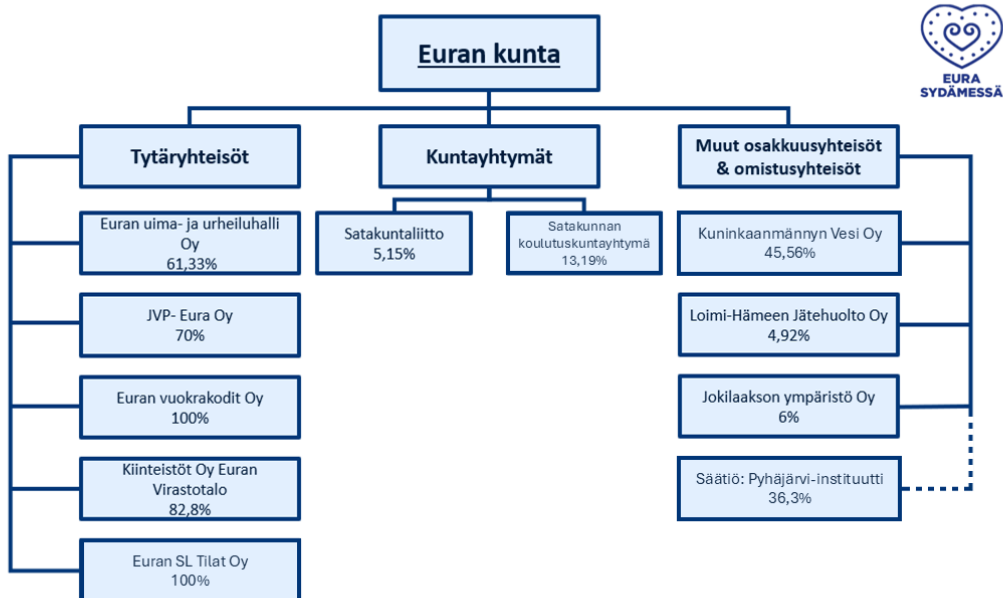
Euran kunta

EURA SYDÄMESSÄ

Tytäryhteisöt

Euran uima- ja urheiluhalli Oy
61,33%

JVP- Eura Oy
70%

Euran vuokrakodit Oy
100%

Kiinteistöt Oy Euran Virastotalo
82,8%

Euran SL Tilat Oy
100%

Kuntayhtymät

Satakuntaliitto
5,15%

Satakunnan koulutuskuntayhtymä
13,19%

Muut osakkuusyhteisöt & omistusyhteisöt

Kuninkaanmännyn Vesi Oy
45,56%

Loimi-Hämeen Jätehuolto Oy
4,92%

Jokilaakson ympäristö Oy
6%

Säätiö: Pyhäjärvi-instituutti
36,3%